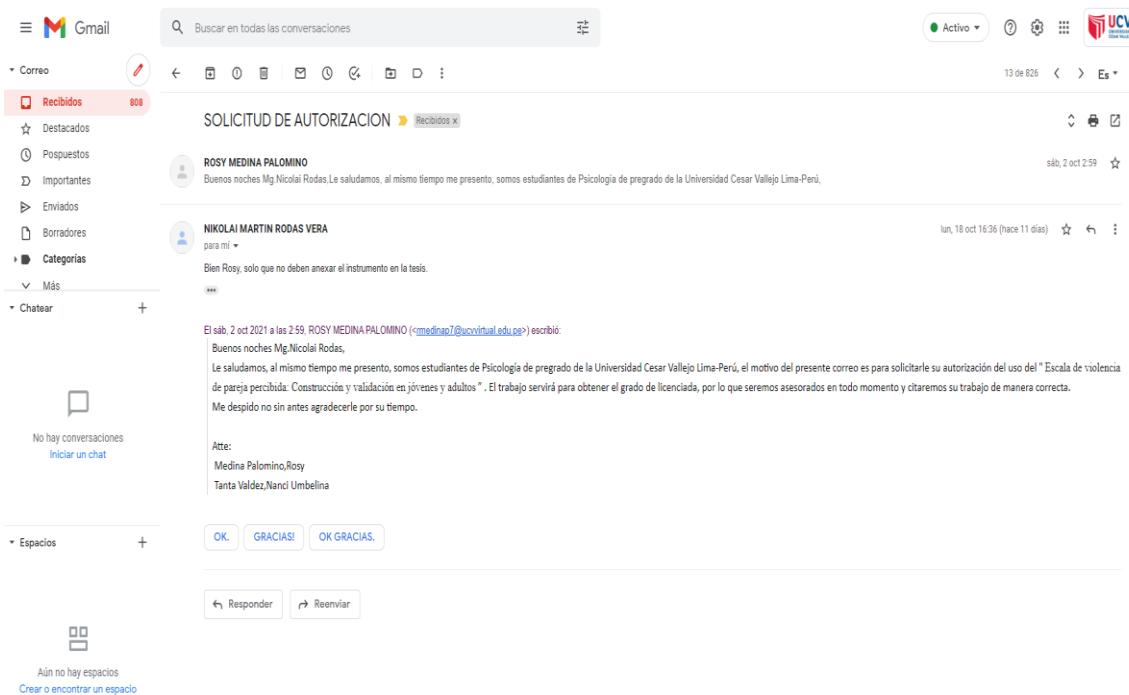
Gmail

Buscar en todas las conversaciones

Activo

UCV

Correo

Recibidos 808

Destacados

Pospuestos

Importantes

Enviados

Borradores

Categorías

Más

Chatear

No hay conversaciones

Iniciar un chat

Espacios

Aún no hay espacios

Crear o encontrar un espacio

13 de 826

Es

SOLICITUD DE AUTORIZACION Recibidos x

ROSY MEDINA PALOMINO

Buenos noches Mg.Nicolai Rodas,Le saludamos, al mismo tiempo me presento, somos estudiantes de Psicología de pregrado de la Universidad Cesar Vallejo Lima-Perú,

sáb, 2 oct 2:59

NIKOLAI MARTIN RODAS VERA

para mí

lun, 18 oct 16:36 (hace 11 días)

Bien Rosy, solo que no deben anexar el instrumento en la tesis.

El sáb, 2 oct 2021 a las 2:59, ROSY MEDINA PALOMINO (<rmedinap7@ucvvirtual.edu.pe>) escribió:

Buenos noches Mg.Nicolai Rodas,

Le saludamos, al mismo tiempo me presento, somos estudiantes de Psicología de pregrado de la Universidad Cesar Vallejo Lima-Perú, el motivo del presente correo es para solicitarle su autorización del uso del " Escala de violencia de pareja percibida: Construcción y validación en jóvenes y adultos " . El trabajo servirá para obtener el grado de licenciada, por lo que seremos asesorados en todo momento y citaremos su trabajo de manera correcta.

Me despido no sin antes agradecerle por su tiempo.

Atte:

Medina Palomino,Rosy

Tanta Valdez,Nanci Umbelina

OK.

GRACIAS!

OK GRACIAS.

Responder

Reenviar